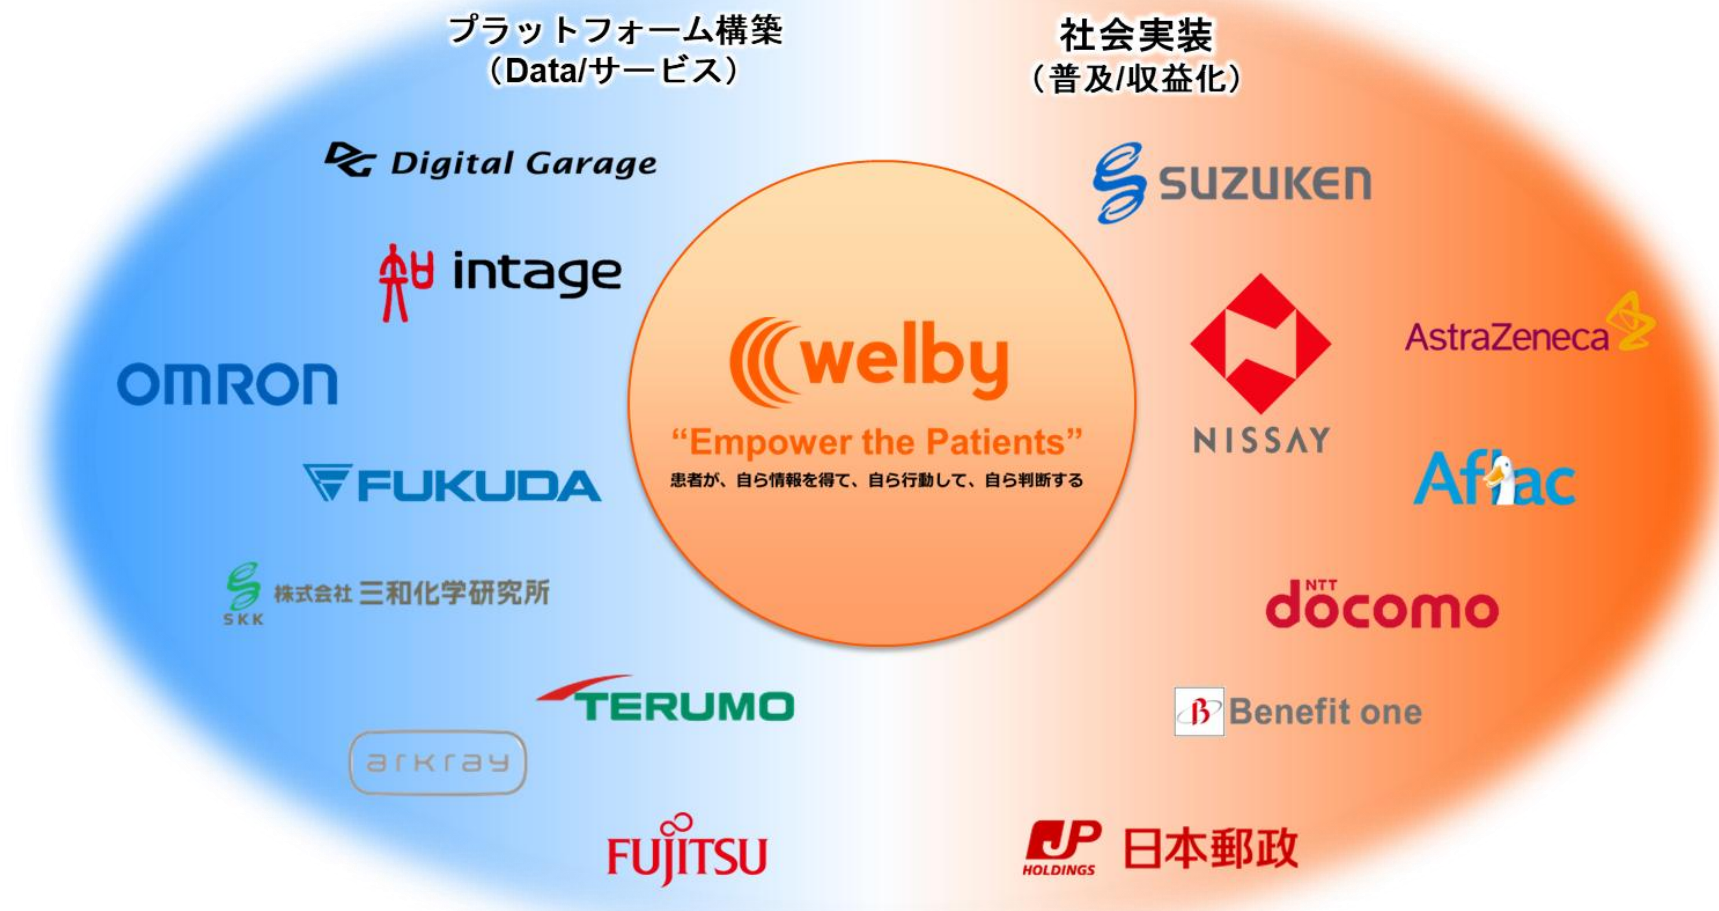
プラットフォーム構築
（Data/サービス）

社会実装
（普及/収益化）

Digital Garage

intage

OMRON

FUKUDA

SKK 株式会社 三和化学研究所

TERUMO

arkray

FUJITSU

welby

"Empower the Patients"

患者が、自ら情報を得て、自ら行動して、自ら判断する

SUZUKEN

NISSAY

AstraZeneca

Aflac

NTT docomo

Benefit one

JP HOLDINGS 日本郵政